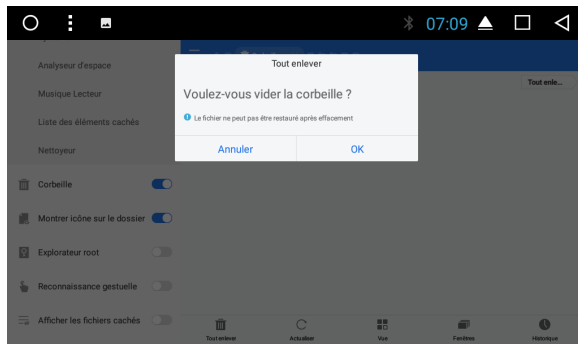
07:09

Analyseur d'espace

Musique Lecteur

Liste des éléments cachés

Nettoyeur

Corbeille

Montrer icône sur le dossier

Explorateur root

Reconnaissance gestuelle

Afficher les fichiers cachés

Tout enle...

Tout enlever

Voulez-vous vider la corbeille ?

Le fichier ne peut pas être restauré après effacement

Annuler

OK

Tout enlever

Actualiser

Vue

Fenêtres

Historique